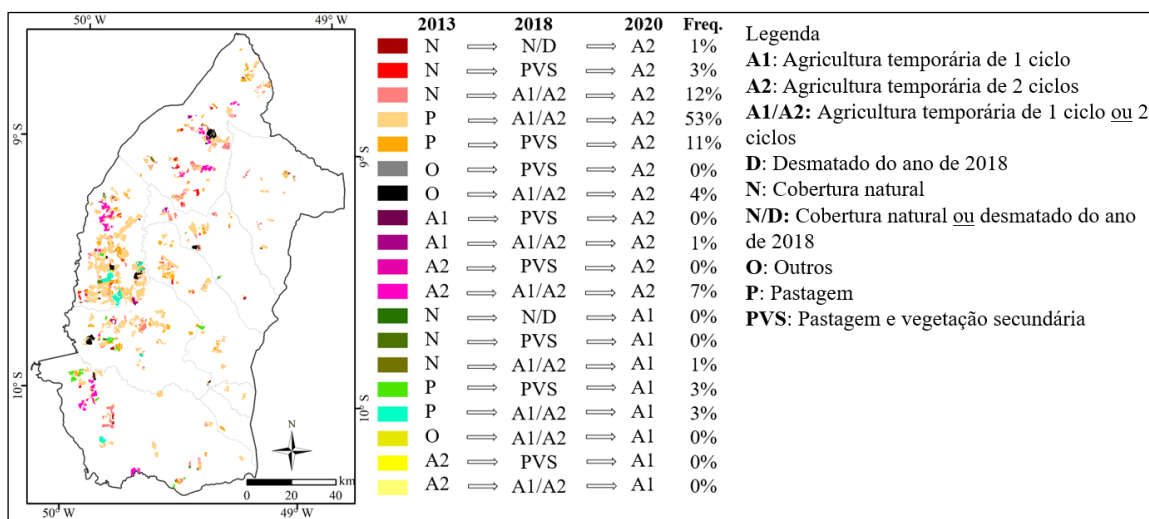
50° W 49° W
9° S
10° S
9° S
10° S
N
km
0 20 40
50° W 49° W

| 2013 | | 2018 | | 2020 | Freq. |
|---|---|---|---|---|---|
| N | ⟹ | N/D | ⟹ | A2 | 1% |
| N | ⟹ | PVS | ⟹ | A2 | 3% |
| N | ⟹ | A1/A2 | ⟹ | A2 | 12% |
| P | ⟹ | A1/A2 | ⟹ | A2 | 53% |
| P | ⟹ | PVS | ⟹ | A2 | 11% |
| O | ⟹ | PVS | ⟹ | A2 | 0% |
| O | ⟹ | A1/A2 | ⟹ | A2 | 4% |
| A1 | ⟹ | PVS | ⟹ | A2 | 0% |
| A1 | ⟹ | A1/A2 | ⟹ | A2 | 1% |
| A2 | ⟹ | PVS | ⟹ | A2 | 0% |
| A2 | ⟹ | A1/A2 | ⟹ | A2 | 7% |
| N | ⟹ | N/D | ⟹ | A1 | 0% |
| N | ⟹ | PVS | ⟹ | A1 | 0% |
| N | ⟹ | A1/A2 | ⟹ | A1 | 1% |
| P | ⟹ | PVS | ⟹ | A1 | 3% |
| P | ⟹ | A1/A2 | ⟹ | A1 | 3% |
| O | ⟹ | A1/A2 | ⟹ | A1 | 0% |
| A2 | ⟹ | PVS | ⟹ | A1 | 0% |
| A2 | ⟹ | A1/A2 | ⟹ | A1 | 0% |

Legenda
**A1**: Agricultura temporária de 1 ciclo
**A2**: Agricultura temporária de 2 ciclos
**A1/A2:** Agricultura temporária de 1 ciclo ou 2 ciclos
**D**: Desmatado do ano de 2018
**N**: Cobertura natural
**N/D:** Cobertura natural ou desmatado do ano de 2018
**O**: Outros
**P**: Pastagem
**PVS**: Pastagem e vegetação secundária